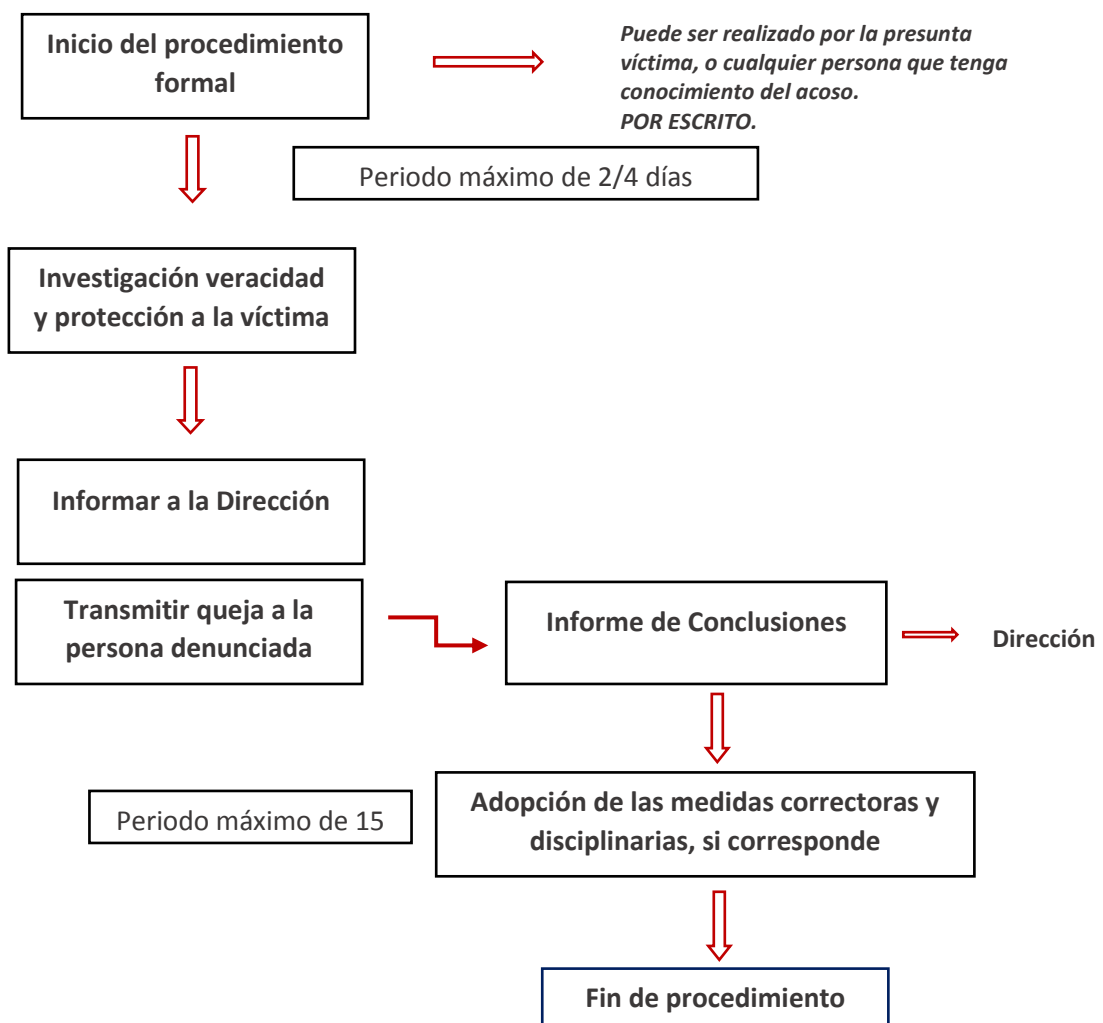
Inicio del procedimiento formal

Puede ser realizado por la presunta víctima, o cualquier persona que tenga conocimiento del acoso.
POR ESCRITO.

Periodo máximo de 2/4 días

Investigación veracidad y protección a la víctima

Informar a la Dirección

Transmitir queja a la persona denunciada

Informe de Conclusiones

Dirección

Periodo máximo de 15

Adopción de las medidas correctoras y disciplinarias, si corresponde

Fin de procedimiento